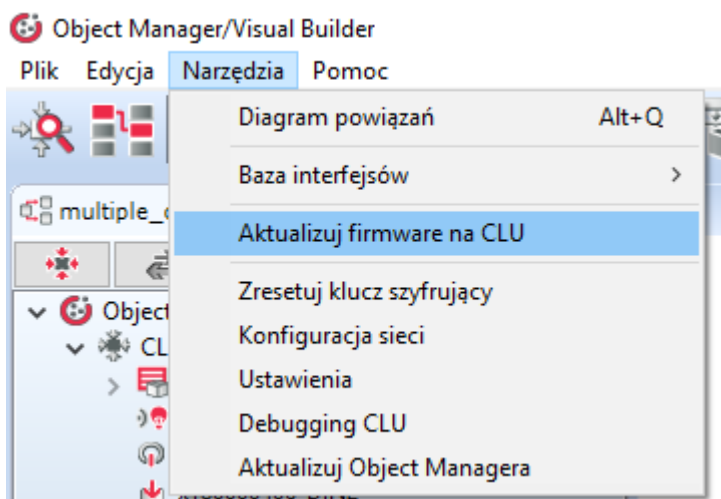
Object Manager/Visual Builder

Plik Edycja Narzędzia Pomoc

multiple_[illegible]

Object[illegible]

CL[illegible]

Diagram powiązań Alt+Q

Baza interfejsów >

Aktualizuj firmware na CLU

Zresetuj klucz szyfrujący

Konfiguracja sieci

Ustawienia

Debugging CLU

Aktualizuj Object Managera